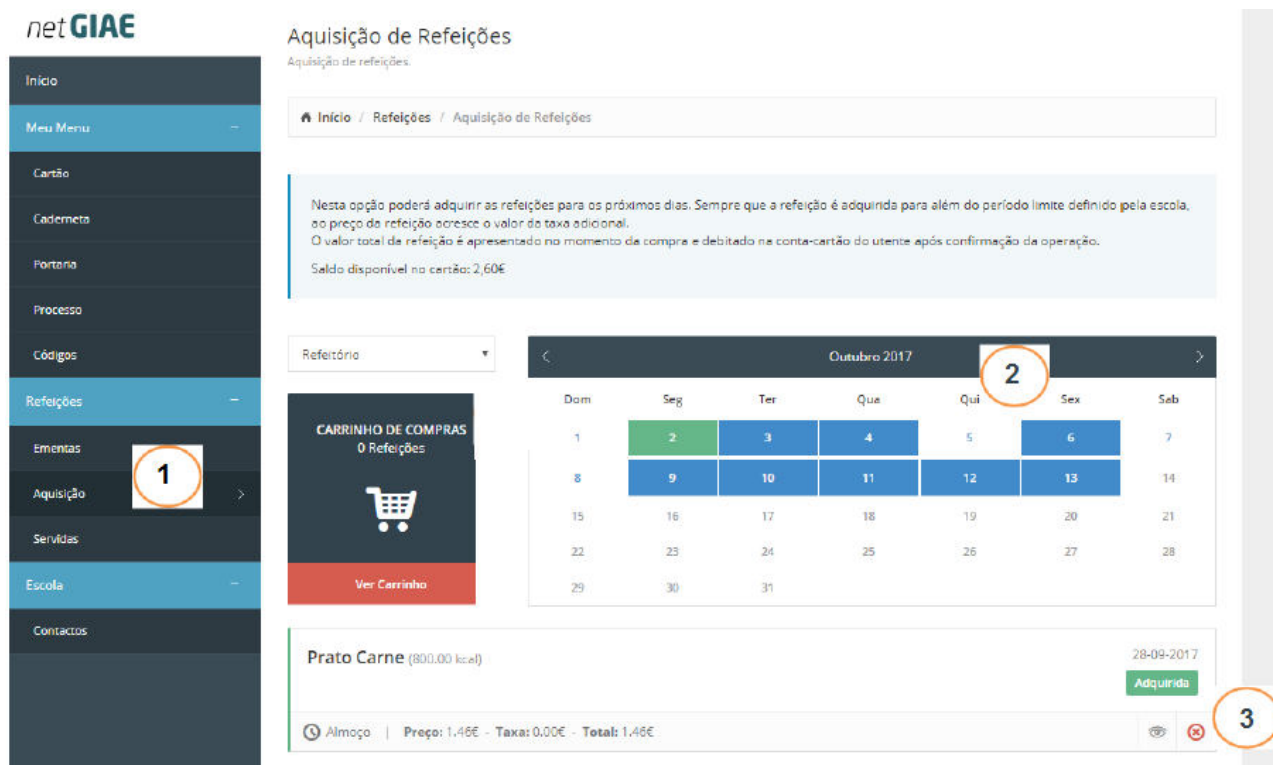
netGIAE

Início
Meu Menu −
Cartão
Caderneta
Portaria
Processo
Códigos
Refeições −
Ementas
Aquisição >
Servidas
Escola −
Contactos

1

Aquisição de Refeições
Aquisição de refeições.

Início / Refeições / Aquisição de Refeições

Nesta opção poderá adquirir as refeições para os próximos dias. Sempre que a refeição é adquirida para além do período limite definido pela escola, ao preço da refeição acresce o valor da taxa adicional.
O valor total da refeição é apresentado no momento da compra e debitado na conta-cartão do utente após confirmação da operação.

Saldo disponível no cartão: 2,60€

Refeitório

CARRINHO DE COMPRAS
0 Refeições

Ver Carrinho

< Outubro 2017 >

2

| Dom | Seg | Ter | Qua | Qui | Sex | Sab |
|---|---|---|---|---|---|---|
| 1 | 2 | 3 | 4 | 5 | 6 | 7 |
| 8 | 9 | 10 | 11 | 12 | 13 | 14 |
| 15 | 16 | 17 | 18 | 19 | 20 | 21 |
| 22 | 23 | 24 | 25 | 26 | 27 | 28 |
| 29 | 30 | 31 | | | | |

Prato Carne (800.00 kcal)
28-09-2017
Adquirida

Almoço | Preço: 1.46€ - Taxa: 0.00€ - Total: 1.46€

3